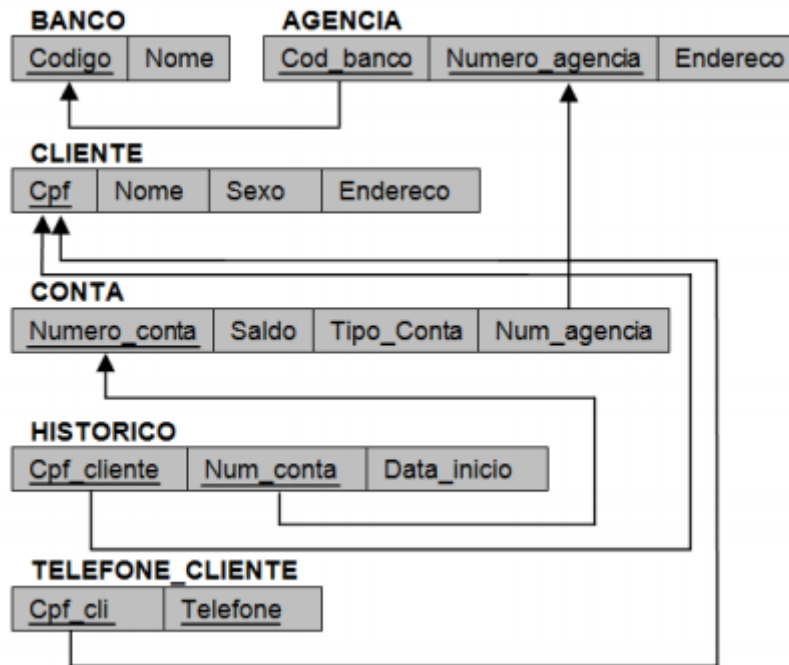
BANCO

| Codigo | Nome |
|---|---|

AGENCIA

| Cod_banco | Numero_agencia | Endereco |
|---|---|---|

CLIENTE

| Cpf | Nome | Sexo | Endereco |
|---|---|---|---|

CONTA

| Numero_conta | Saldo | Tipo_Conta | Num_agencia |
|---|---|---|---|

HISTORICO

| Cpf_cliente | Num_conta | Data_inicio |
|---|---|---|

TELEFONE_CLIENTE

| Cpf_cli | Telefone |
|---|---|